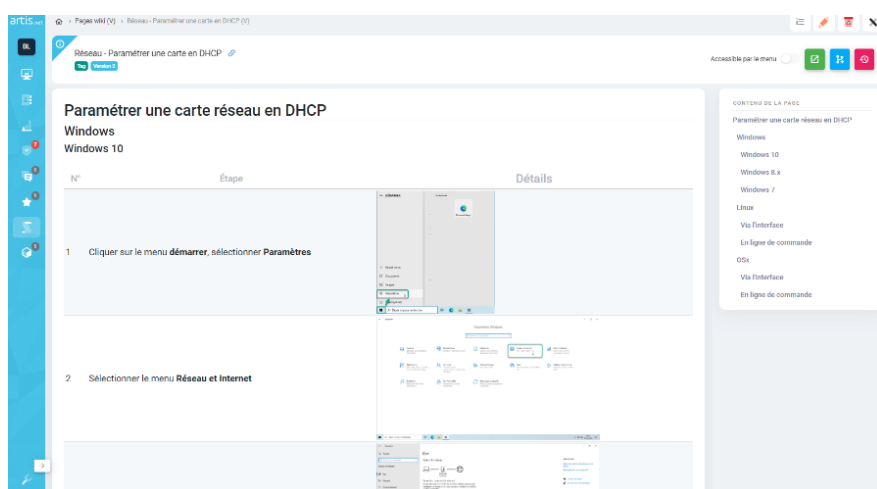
artis.net

Pages wiki (V) › Réseau - Paramétrer une carte en DHCP (V)

Réseau - Paramétrer une carte en DHCP

Tag Version 3

Accessible par le menu

Paramétrer une carte réseau en DHCP

Windows

Windows 10

| N° | Étape | Détails |
|---|---|---|
| 1 | Cliquer sur le menu **démarrer**, sélectionner **Paramètres** | |
| 2 | Sélectionner le menu **Réseau et Internet** | |
| | | |

CONTENU DE LA PAGE

Paramétrer une carte réseau en DHCP

Windows

Windows 10

Windows 8.x

Windows 7

Linux

Via l'interface

En ligne de commande

OSx

Via l'interface

En ligne de commande